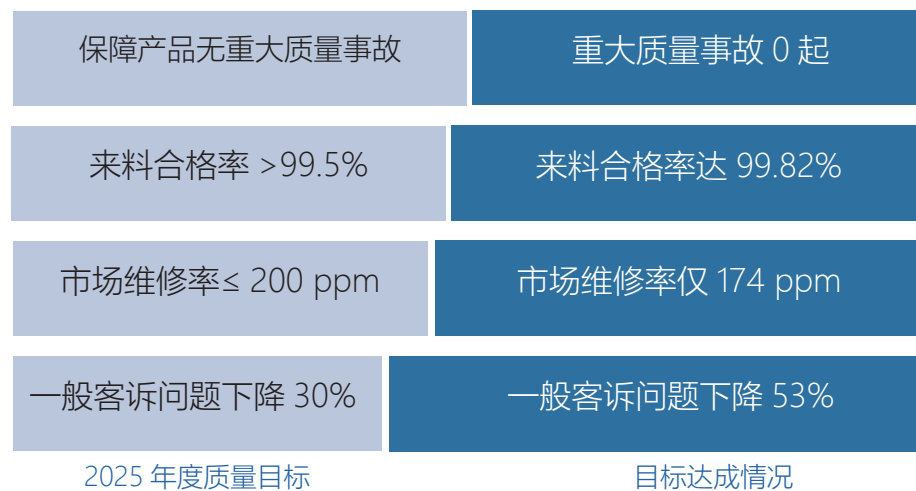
保障产品无重大质量事故

重大质量事故 0 起

来料合格率 >99.5%

来料合格率达 99.82%

市场维修率≤ 200 ppm

市场维修率仅 174 ppm

一般客诉问题下降 30%

一般客诉问题下降 53%

2025 年度质量目标

目标达成情况